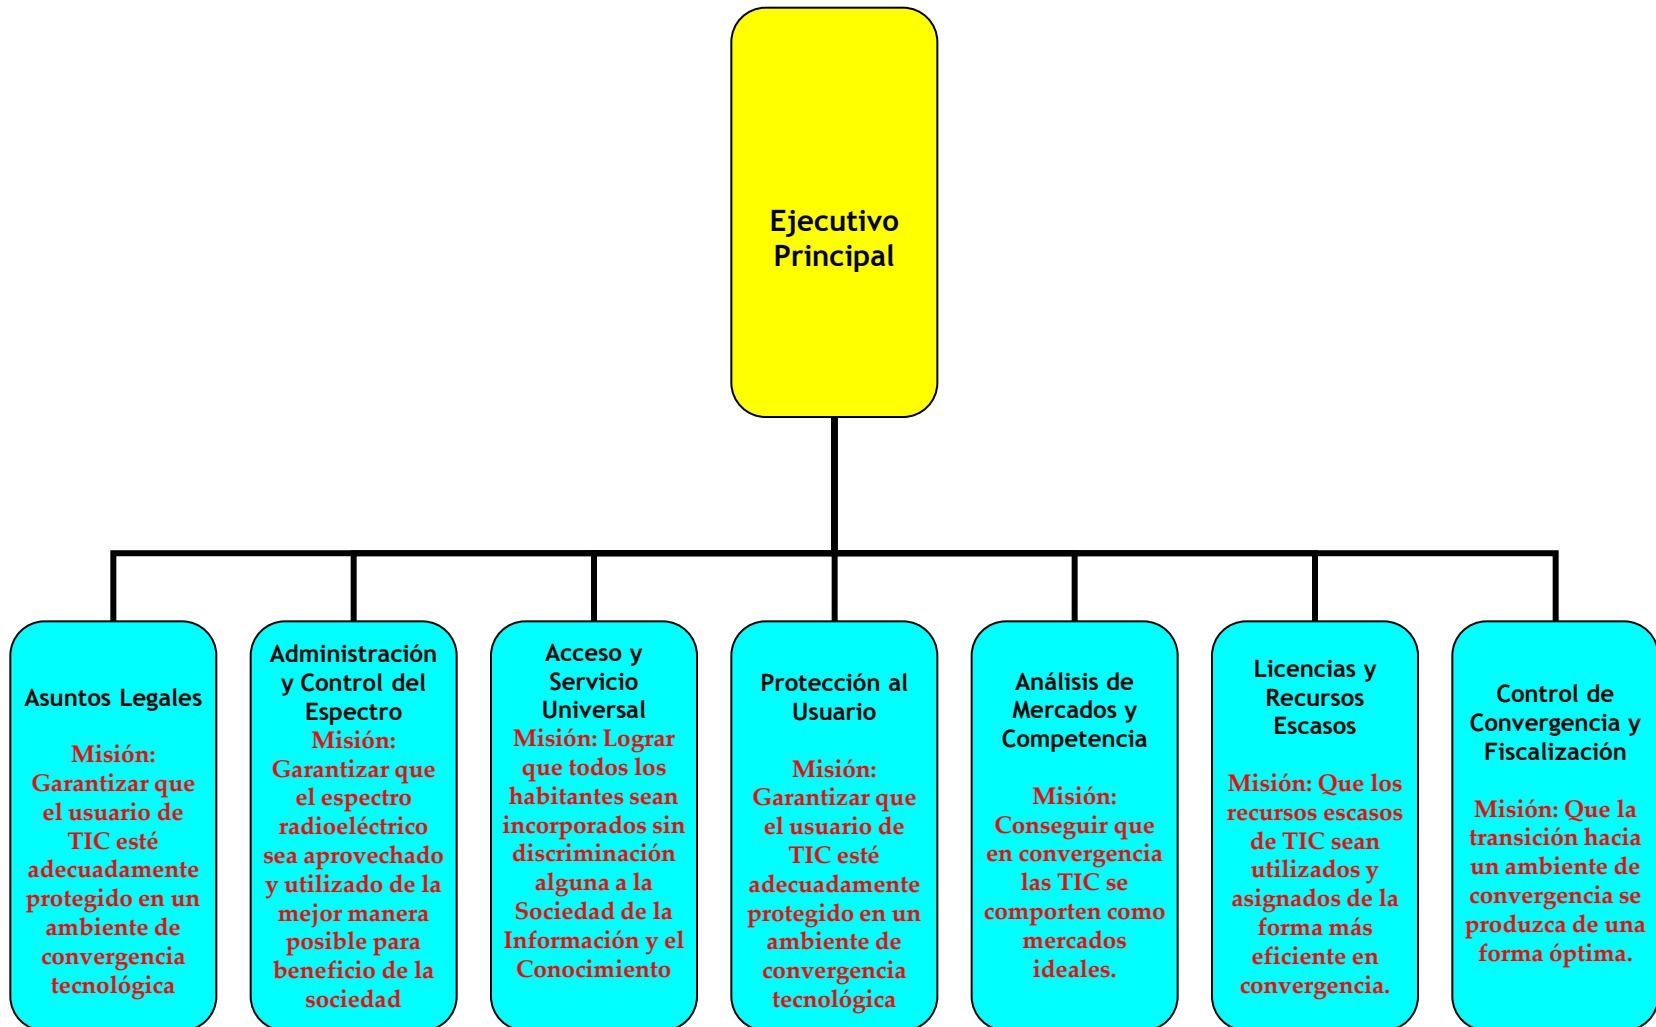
Ejecutivo Principal

Asuntos Legales

Misión: Garantizar que el usuario de TIC esté adecuadamente protegido en un ambiente de convergencia tecnológica

Administración y Control del Espectro

Misión: Garantizar que el espectro radioeléctrico sea aprovechado y utilizado de la mejor manera posible para beneficio de la sociedad

Acceso y Servicio Universal

Misión: Lograr que todos los habitantes sean incorporados sin discriminación alguna a la Sociedad de la Información y el Conocimiento

Protección al Usuario

Misión: Garantizar que el usuario de TIC esté adecuadamente protegido en un ambiente de convergencia tecnológica

Análisis de Mercados y Competencia

Misión: Conseguir que en convergencia las TIC se comporten como mercados ideales.

Licencias y Recursos Escasos

Misión: Que los recursos escasos de TIC sean utilizados y asignados de la forma más eficiente en convergencia.

Control de Convergencia y Fiscalización

Misión: Que la transición hacia un ambiente de convergencia se produzca de una forma óptima.